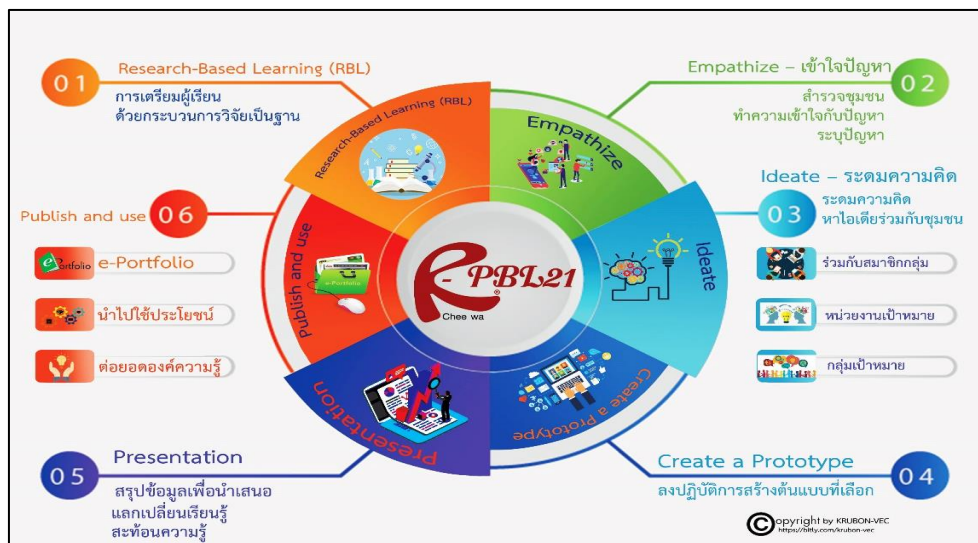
01 Research-Based Learning (RBL)
การเตรียมผู้เรียน
ด้วยกระบวนการวิจัยเป็นฐาน

Empathize – เข้าใจปัญหา 02
สำรวจชุมชน
ทำความเข้าใจกับปัญหา
ระบุปัญหา

Ideate – ระดมความคิด
03 ระดมความคิด
หาไอเดียร่วมกับชุมชน

ร่วมกับสมาชิกกลุ่ม
หน่วยงานเป้าหมาย
กลุ่มเป้าหมาย

Publish and use 06
e-Portfolio
นำไปใช้ประโยชน์
ต่อยอดองค์ความรู้

Research-Based Learning (RBL)
Empathize
Ideate
Create a Prototype
Presentation
Publish and use

R-PBL21
Chee wa

05 Presentation
สรุปข้อมูลเพื่อนำเสนอ
แลกเปลี่ยนเรียนรู้
สะท้อนความรู้

Create a Prototype 04
ลงปฏิบัติการสร้างต้นแบบที่เลือก

©opyright by KRUBON-VEC
https://bitly.com/krubon-vec